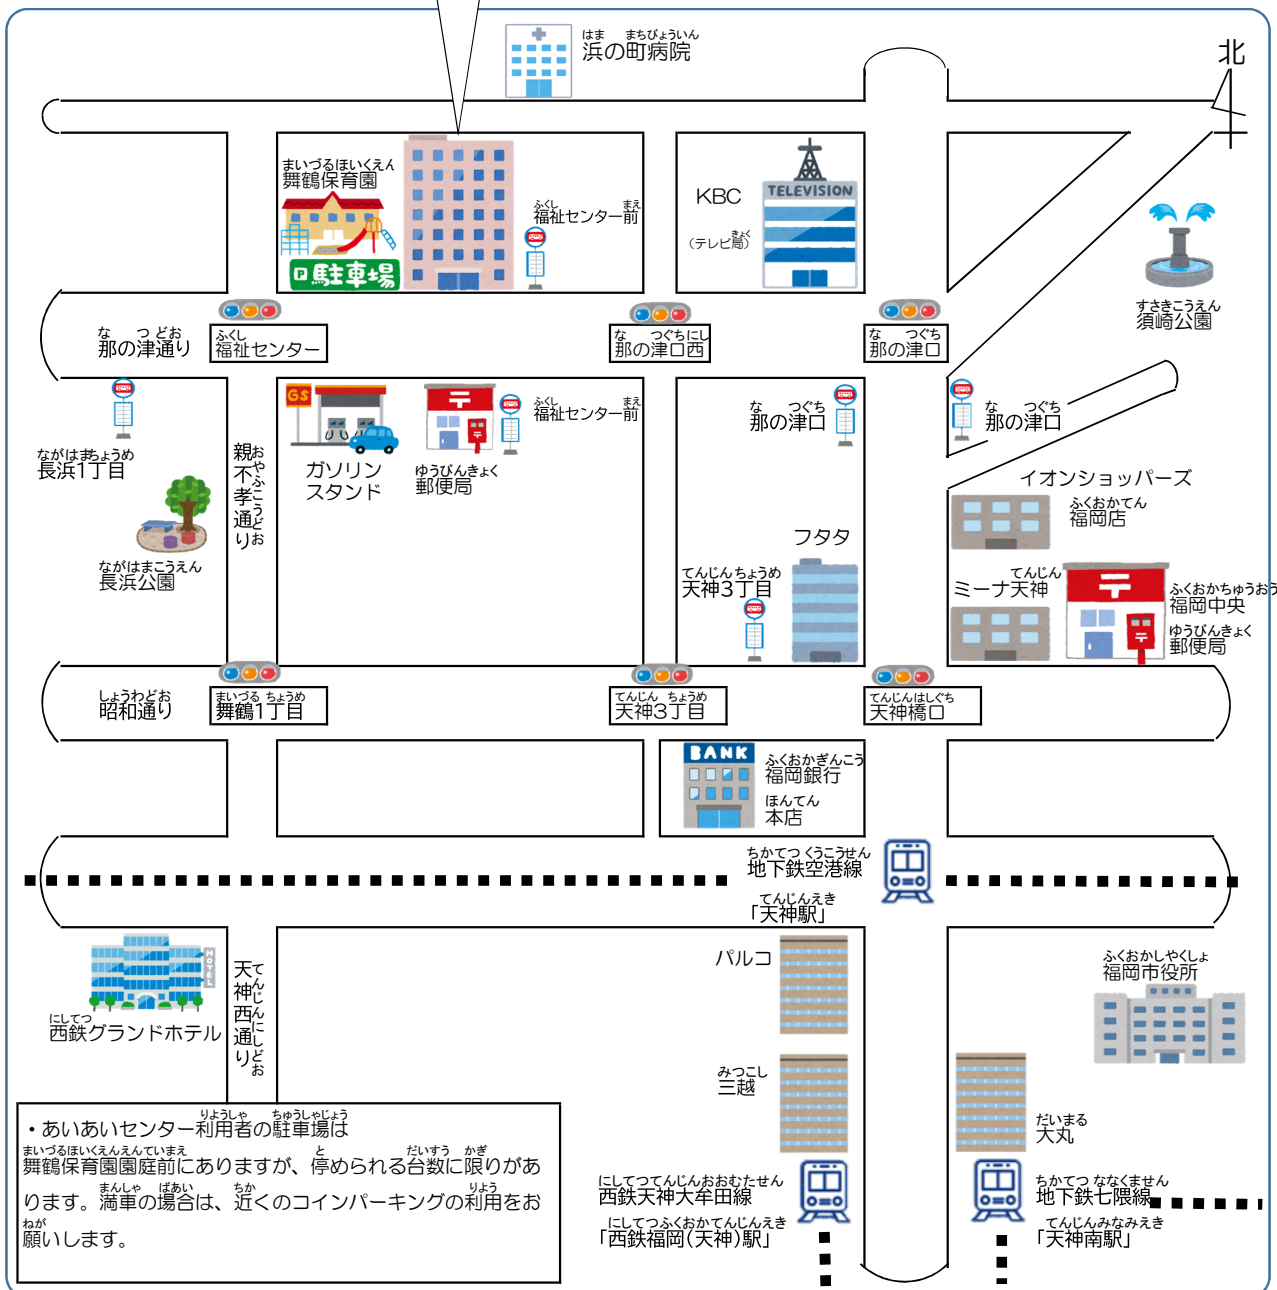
浜の町病院

北

舞鶴保育園

駐車場

福祉センター前

KBC

(テレビ局)

TELEVISION

須崎公園

那の津通り

福祉センター

那の津口西

那の津口

長浜1丁目

GS

福祉センター前

那の津口

那の津口

親不孝通り

ガソリンスタンド

郵便局

イオンショッパーズ

福岡店

長浜公園

フタタ

天神3丁目

ミーナ天神

福岡中央郵便局

昭和通り

舞鶴1丁目

天神3丁目

天神橋口

BANK

福岡銀行本店

地下鉄空港線

「天神駅」

パルコ

福岡市役所

天神西通り

西鉄グランドホテル

HOTEL

三越

大丸

・あいあいセンター利用者の駐車場は舞鶴保育園園庭前にありますが、停められる台数に限りがあります。満車の場合は、近くのコインパーキングの利用をお願いします。

西鉄天神大牟田線

「西鉄福岡(天神)駅」

地下鉄七隈線

「天神南駅」